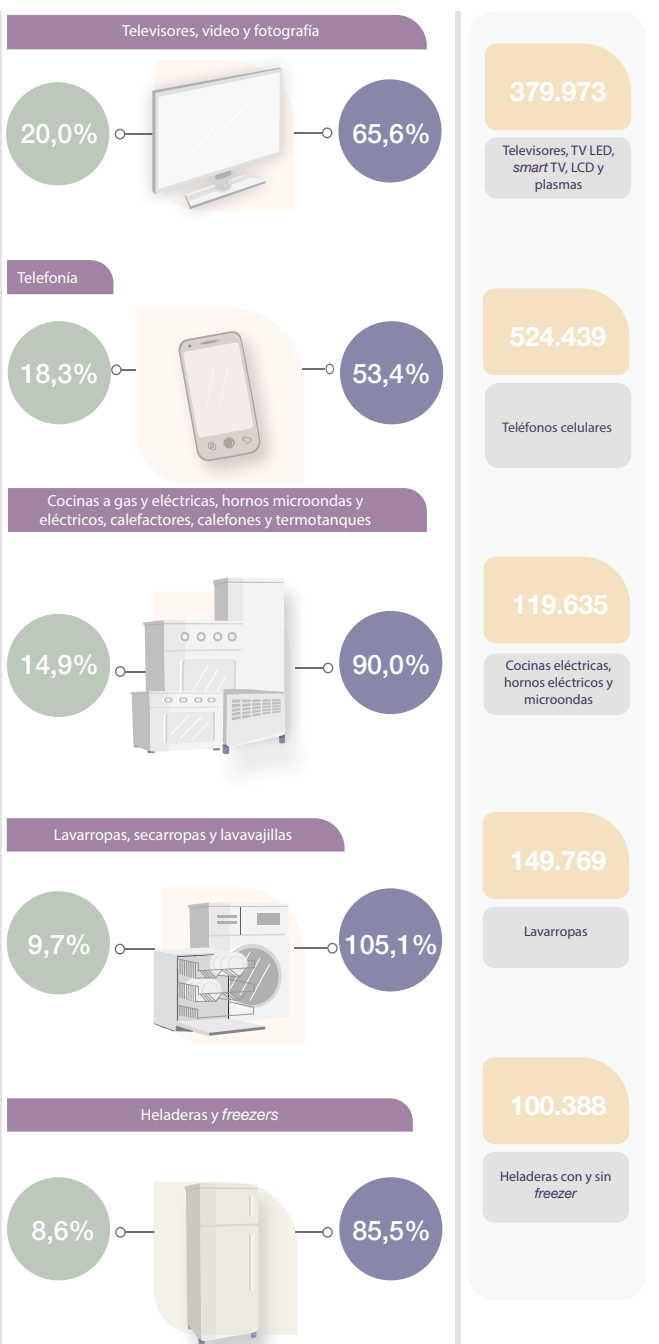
Televisores, video y fotografía

20,0%

65,6%

379.973

Televisores, TV LED, *smart* TV, LCD y plasmas

Telefonía

18,3%

53,4%

524.439

Teléfonos celulares

Cocinas a gas y eléctricas, hornos microondas y eléctricos, calefactores, calefones y termotanques

14,9%

90,0%

119.635

Cocinas eléctricas, hornos eléctricos y microondas

Lavarropas, secarropas y lavavajillas

9,7%

105,1%

149.769

Lavarropas

Heladeras y *freezers*

8,6%

85,5%

100.388

Heladeras con y sin *freezer*